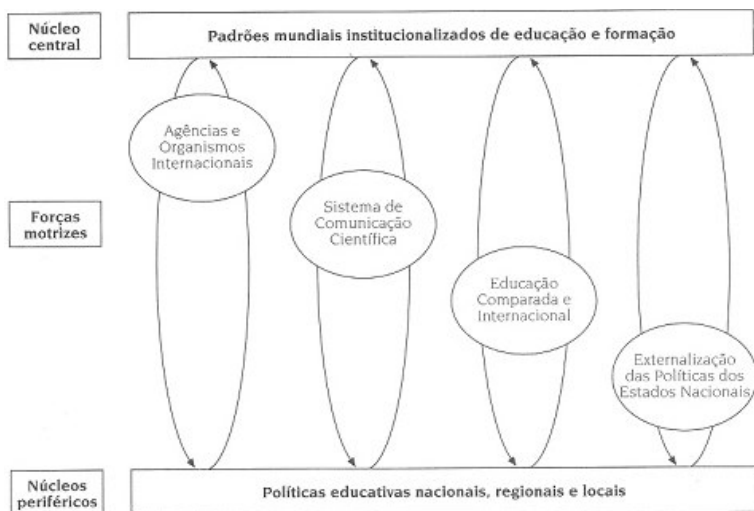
Núcleo central

Padrões mundiais institucionalizados de educação e formação

Agências e Organismos Internacionais

Forças motrizes

Sistema de Comunicação Científica

Educação Comparada e Internacional

Externalização das Políticas dos Estados Nacionais

Núcleos periféricos

Políticas educativas nacionais, regionais e locais